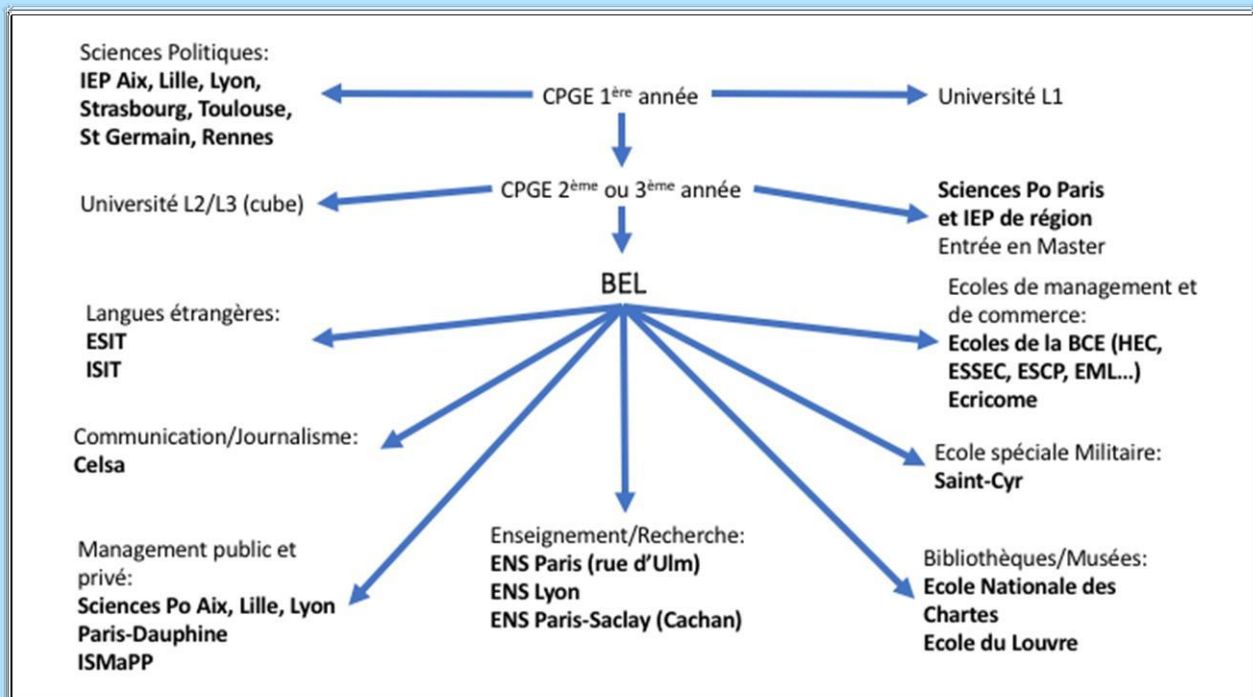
Sciences Politiques:
**IEP Aix, Lille, Lyon, Strasbourg, Toulouse, St Germain, Rennes**

CPGE 1$^{ère}$ année

Université L1

Université L2/L3 (cube)

CPGE 2$^{ème}$ ou 3$^{ème}$ année

**Sciences Po Paris et IEP de région**
Entrée en Master

BEL

Langues étrangères:
**ESIT**
**ISIT**

Ecoles de management et de commerce:
**Ecoles de la BCE (HEC, ESSEC, ESCP, EML…)**
**Ecricome**

Communication/Journalisme:
**Celsa**

Ecole spéciale Militaire:
**Saint-Cyr**

Management public et privé:
**Sciences Po Aix, Lille, Lyon**
**Paris-Dauphine**
**ISMaPP**

Enseignement/Recherche:
**ENS Paris (rue d'Ulm)**
**ENS Lyon**
**ENS Paris-Saclay (Cachan)**

Bibliothèques/Musées:
**Ecole Nationale des Chartes**
**Ecole du Louvre**